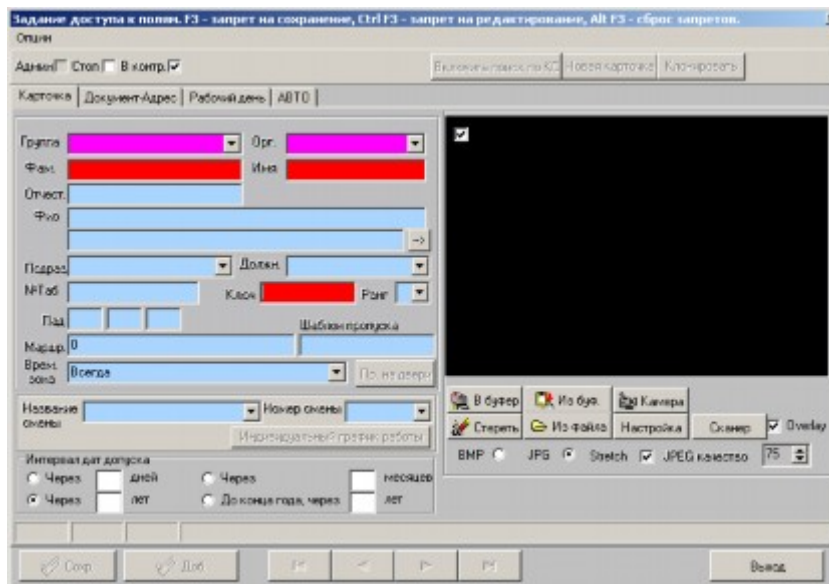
Задание доступа к полям. F3 - запрет на сохранение, Ctrl F3 - запрет на редактирование, Alt F3 - сброс запретов.
Опции

Админ Стоп В контр.

Включить поиск по КС Новая карточка Клонировать

Карточка | Документ-Адрес | Рабочий день | АВТО

Группа Орг.
Фам. Имя
Отчест.
Фио
->
Подраз. Должн.
№Таб Ключ Ранг
Пад
Шаблон пропуска
Маршр. 0
Врем. зона Всегда
По на двери

Название смены
Номер смены
Индивидуальный график работы

Интервал дат допуска
Через дней
Через месяцев
Через лет
До конца года, через лет

В буфер Из буф. Камера
Стереть Из файла Настройка Сканер Overlay
BMP JPG Stretch JPEG качество 75

Сохр Доб Выход